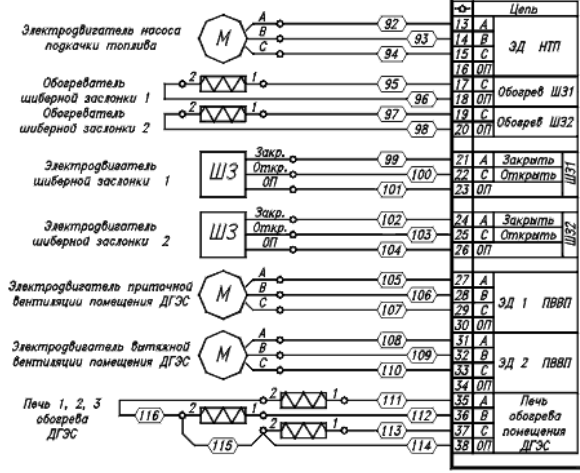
Электродвигатель насоса подкачки топлива

M

A
B
C

92
93
94

Обогреватель шиберной заслонки 1

2
1

95
96

Обогреватель шиберной заслонки 2

2
1

97
98

Электродвигатель шиберной заслонки 1

ШЗ

Закр.
Откр.
ОП

99
100
101

Электродвигатель шиберной заслонки 2

ШЗ

Закр.
Откр.
ОП

102
103
104

Электродвигатель приточной вентиляции помещения ДГЭС

M

A
B
C

105
106
107

Электродвигатель вытяжной вентиляции помещения ДГЭС

M

A
B
C

108
109
110

Печь 1, 2, 3 обогрева ДГЭС

116
2
2
1
2
1
115

111
112
113
114

| | Цепь | |
|---|---|---|
| 13 | A | ЭД НТП |
| 14 | B | |
| 15 | C | |
| 16 | ОП | |
| 17 | C | Обогрев Ш31 |
| 18 | ОП | |
| 19 | C | Обогрев Ш32 |
| 20 | ОП | |
| 21 | A | Закрыть Ш31 |
| 22 | C | Открыть |
| 23 | ОП | |
| 24 | A | Закрыть Ш32 |
| 25 | C | Открыть |
| 26 | ОП | |
| 27 | A | ЭД 1 ПВВП |
| 28 | B | |
| 29 | C | |
| 30 | ОП | |
| 31 | A | ЭД 2 ПВВП |
| 32 | B | |
| 33 | C | |
| 34 | ОП | |
| 35 | A | Печь обогрева помещения ДГЭС |
| 36 | B | |
| 37 | C | |
| 38 | ОП | |